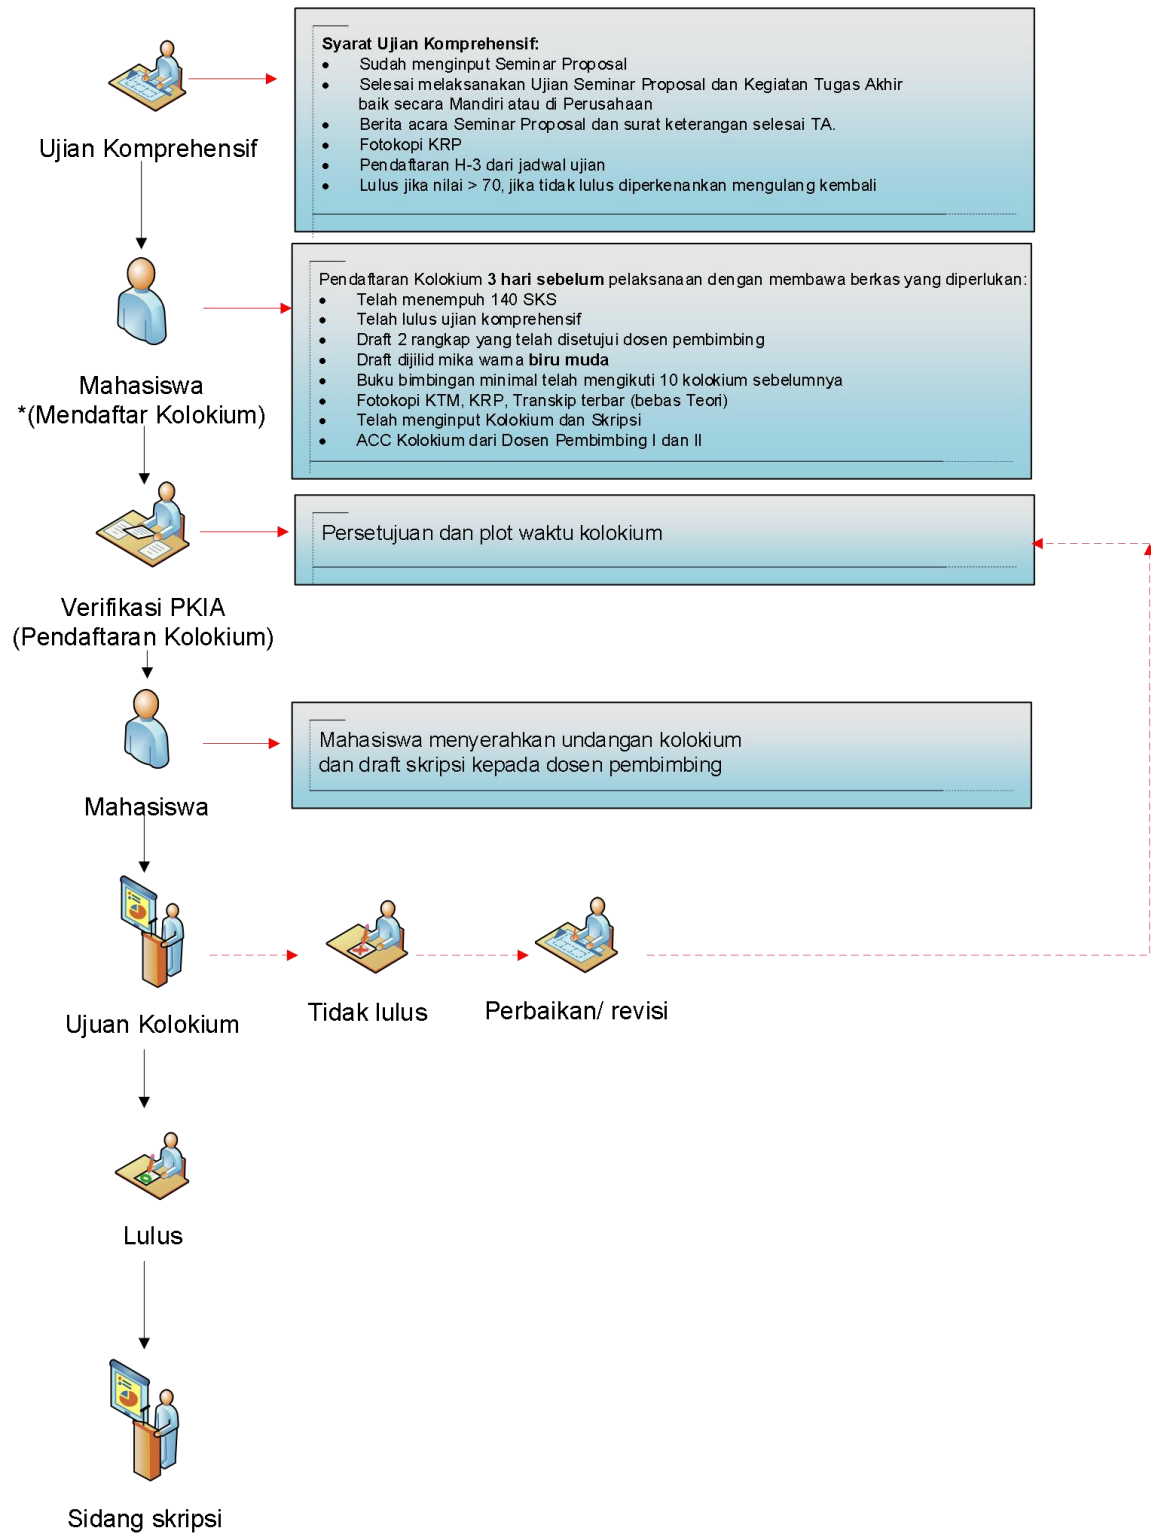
Ujian Komprehensif

Syarat Ujian Komprehensif:
- Sudah menginput Seminar Proposal
- Selesai melaksanakan Ujian Seminar Proposal dan Kegiatan Tugas Akhir baik secara Mandiri atau di Perusahaan
- Berita acara Seminar Proposal dan surat keterangan selesai TA.
- Fotokopi KRP
- Pendaftaran H-3 dari jadwal ujian
- Lulus jika nilai > 70, jika tidak lulus diperkenankan mengulang kembali

Mahasiswa
*(Mendaftar Kolokium)

Pendaftaran Kolokium **3 hari sebelum** pelaksanaan dengan membawa berkas yang diperlukan:
- Telah menempuh 140 SKS
- Telah lulus ujian komprehensif
- Draft 2 rangkap yang telah disetujui dosen pembimbing
- Draft dijilid mika warna **biru muda**
- Buku bimbingan minimal telah mengikuti 10 kolokium sebelumnya
- Fotokopi KTM, KRP, Transkip terbar (bebas Teori)
- Telah menginput Kolokium dan Skripsi
- ACC Kolokium dari Dosen Pembimbing I dan II

Verifikasi PKIA
(Pendaftaran Kolokium)

Persetujuan dan plot waktu kolokium

Mahasiswa

Mahasiswa menyerahkan undangan kolokium dan draft skripsi kepada dosen pembimbing

Ujuan Kolokium

Tidak lulus

Perbaikan/ revisi

Lulus

Sidang skripsi